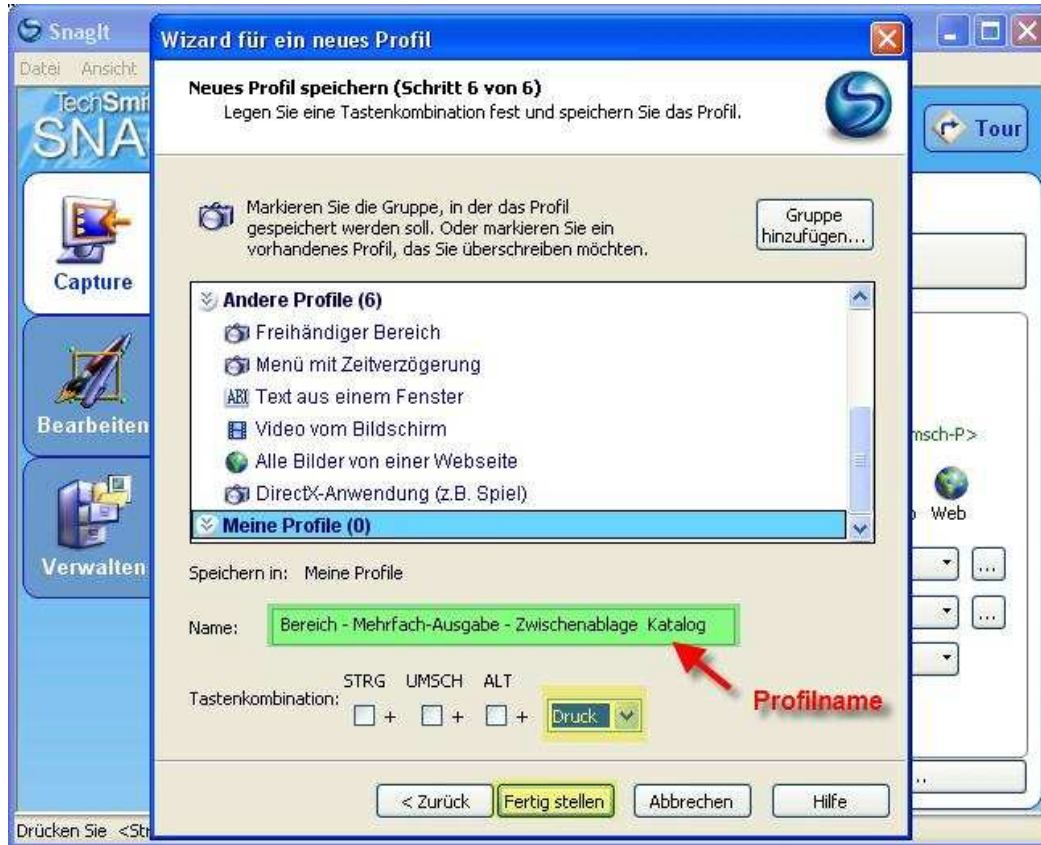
SnagIt
Datei Ansicht
TechSmi
SNA
Capture
Bearbeiten
Verwalten
Drücken Sie <Str

Tour
msch-P>
Web
...
...
...

Wizard für ein neues Profil

Neues Profil speichern (Schritt 6 von 6)
Legen Sie eine Tastenkombination fest und speichern Sie das Profil.

Markieren Sie die Gruppe, in der das Profil gespeichert werden soll. Oder markieren Sie ein vorhandenes Profil, das Sie überschreiben möchten.

Gruppe hinzufügen...

Andere Profile (6)
Freihändiger Bereich
Menü mit Zeitverzögerung
ABI Text aus einem Fenster
Video vom Bildschirm
Alle Bilder von einer Webseite
DirectX-Anwendung (z.B. Spiel)
Meine Profile (0)

Speichern in: Meine Profile

Name: Bereich - Mehrfach-Ausgabe - Zwischenablage Katalog

Profilname

Tastenkombination: STRG + UMSCH + ALT + Druck

< Zurück
Fertig stellen
Abbrechen
Hilfe